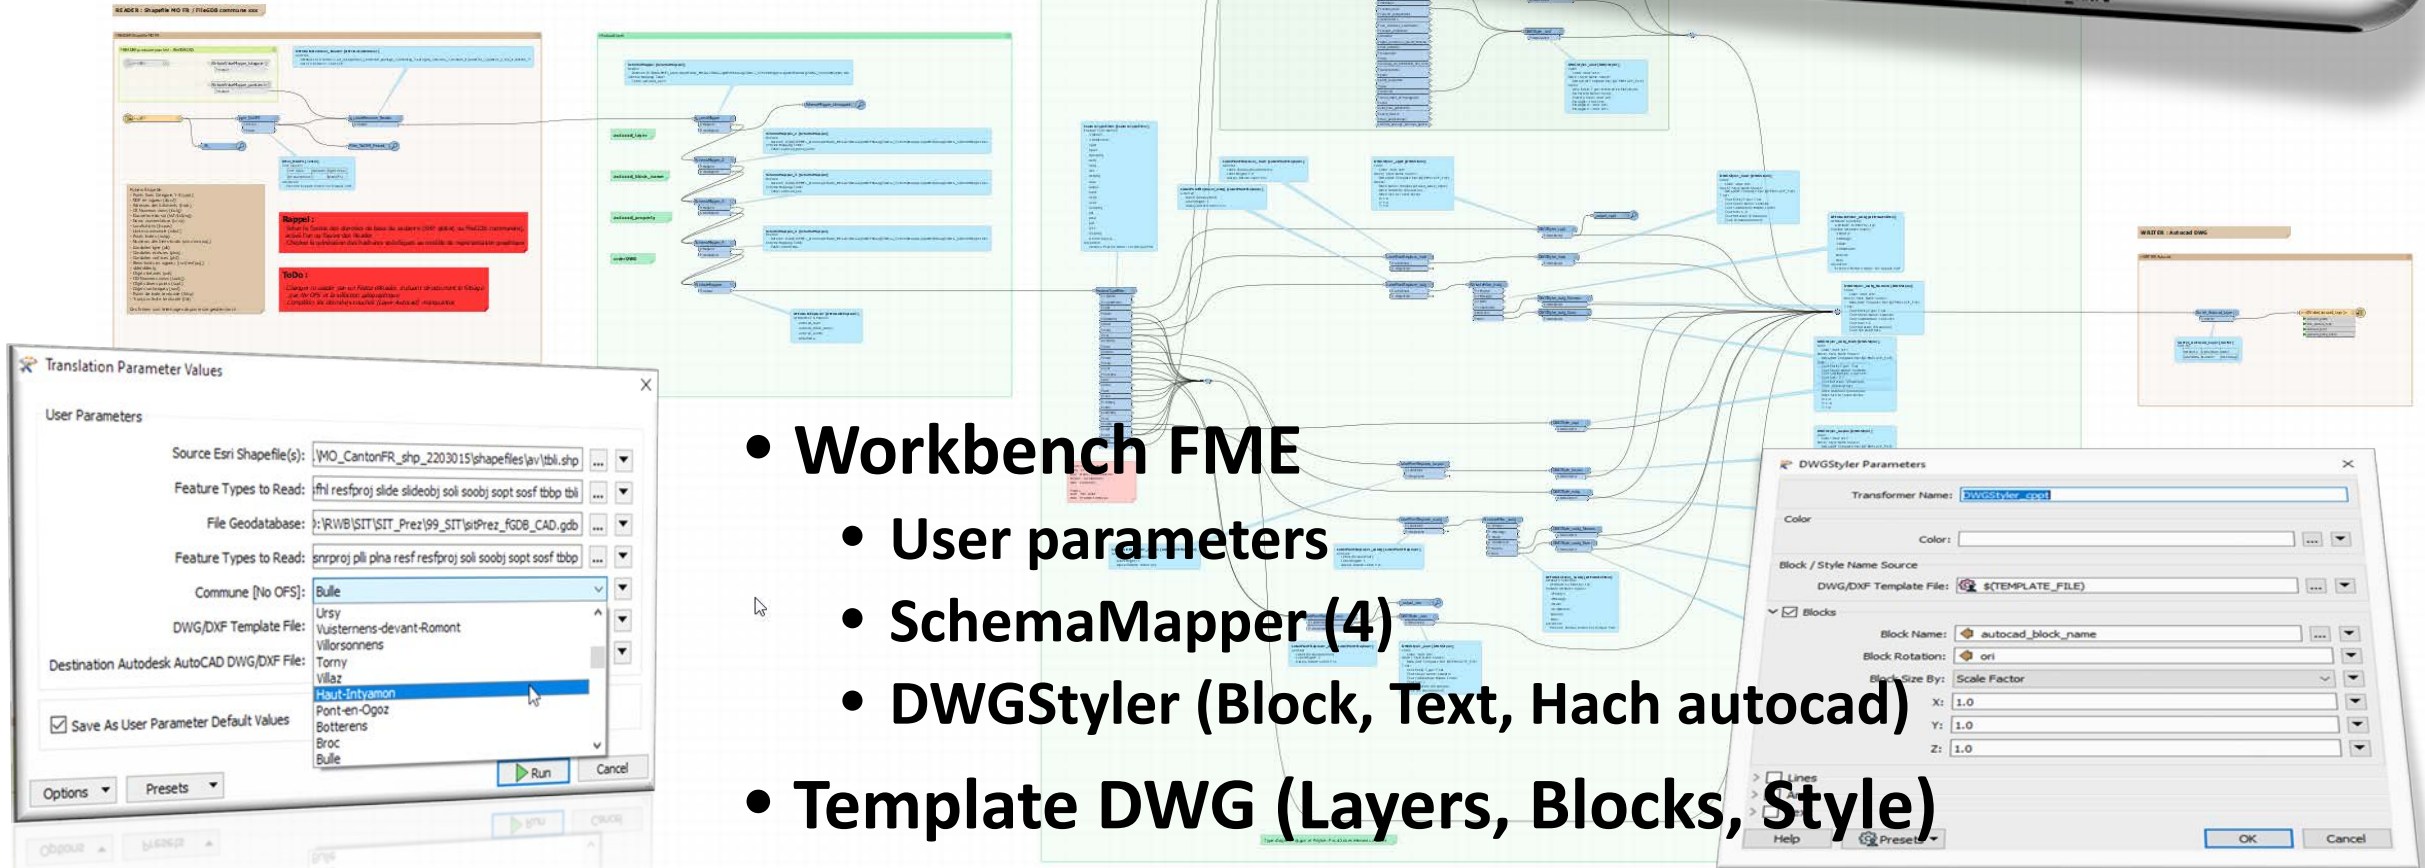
READER : Shapefile MO FR / FileGDB commune xxx

Rappel :

ToDo :

WRITER : Autocad DWG

Translation Parameter Values

User Parameters

Source Esri Shapefile(s): \MO_CantonFR_shp_2203015\shapefiles\av\tbli.shp

Feature Types to Read: ifhl resfproj slide slideobj soli soobj sopt sosf tbbp tbli

File Geodatabase: :\RWB\SIT\SIT_Prez\99_SIT\sitPrez_fGDB_CAD.gdb

Feature Types to Read: snrproj pli plna resf resfproj soli soobj sopt sosf tbbp

Commune [No OFS]: Bulle

DWG/DXF Template File:

Destination Autodesk AutoCAD DWG/DXF File:

Ursy
Vuisternens-devant-Romont
Villorsonnens
Torny
Villaz
Haut-Intyamon
Pont-en-Ogoz
Botterens
Broc
Bulle

Save As User Parameter Default Values

Options Presets Run Cancel

• Workbench FME
• User parameters
• SchemaMapper (4)
• DWGStyler (Block, Text, Hach autocad)
• Template DWG (Layers, Blocks, Style)

DWGStyler Parameters

Transformer Name: DWGStyler_cppt

Color

Color:

Block / Style Name Source

DWG/DXF Template File: $(TEMPLATE_FILE)

Blocks

Block Name: autocad_block_name

Block Rotation: ori

Block Size By: Scale Factor

X: 1.0

Y: 1.0

Z: 1.0

Lines

Help Presets OK Cancel